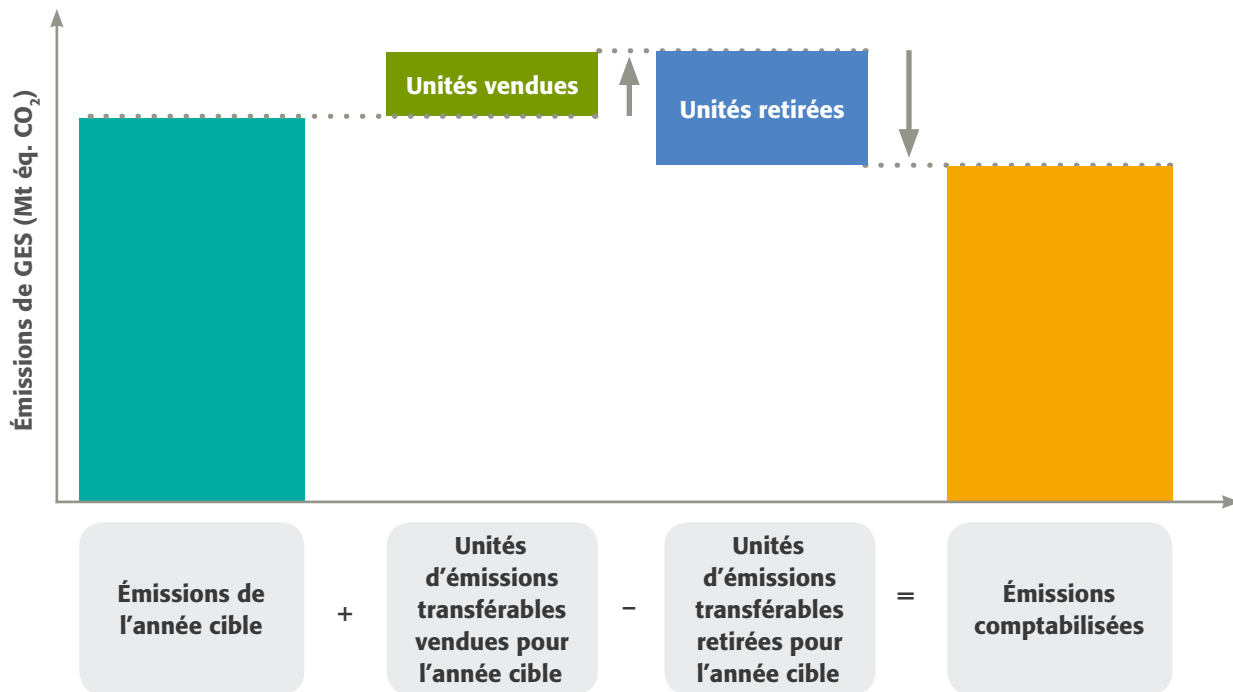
Émissions de GES (Mt éq. $CO_2$)

Unités vendues

Unités retirées

Émissions de l'année cible

+

Unités d'émissions transférables vendues pour l'année cible

−

Unités d'émissions transférables retirées pour l'année cible

=

Émissions comptabilisées